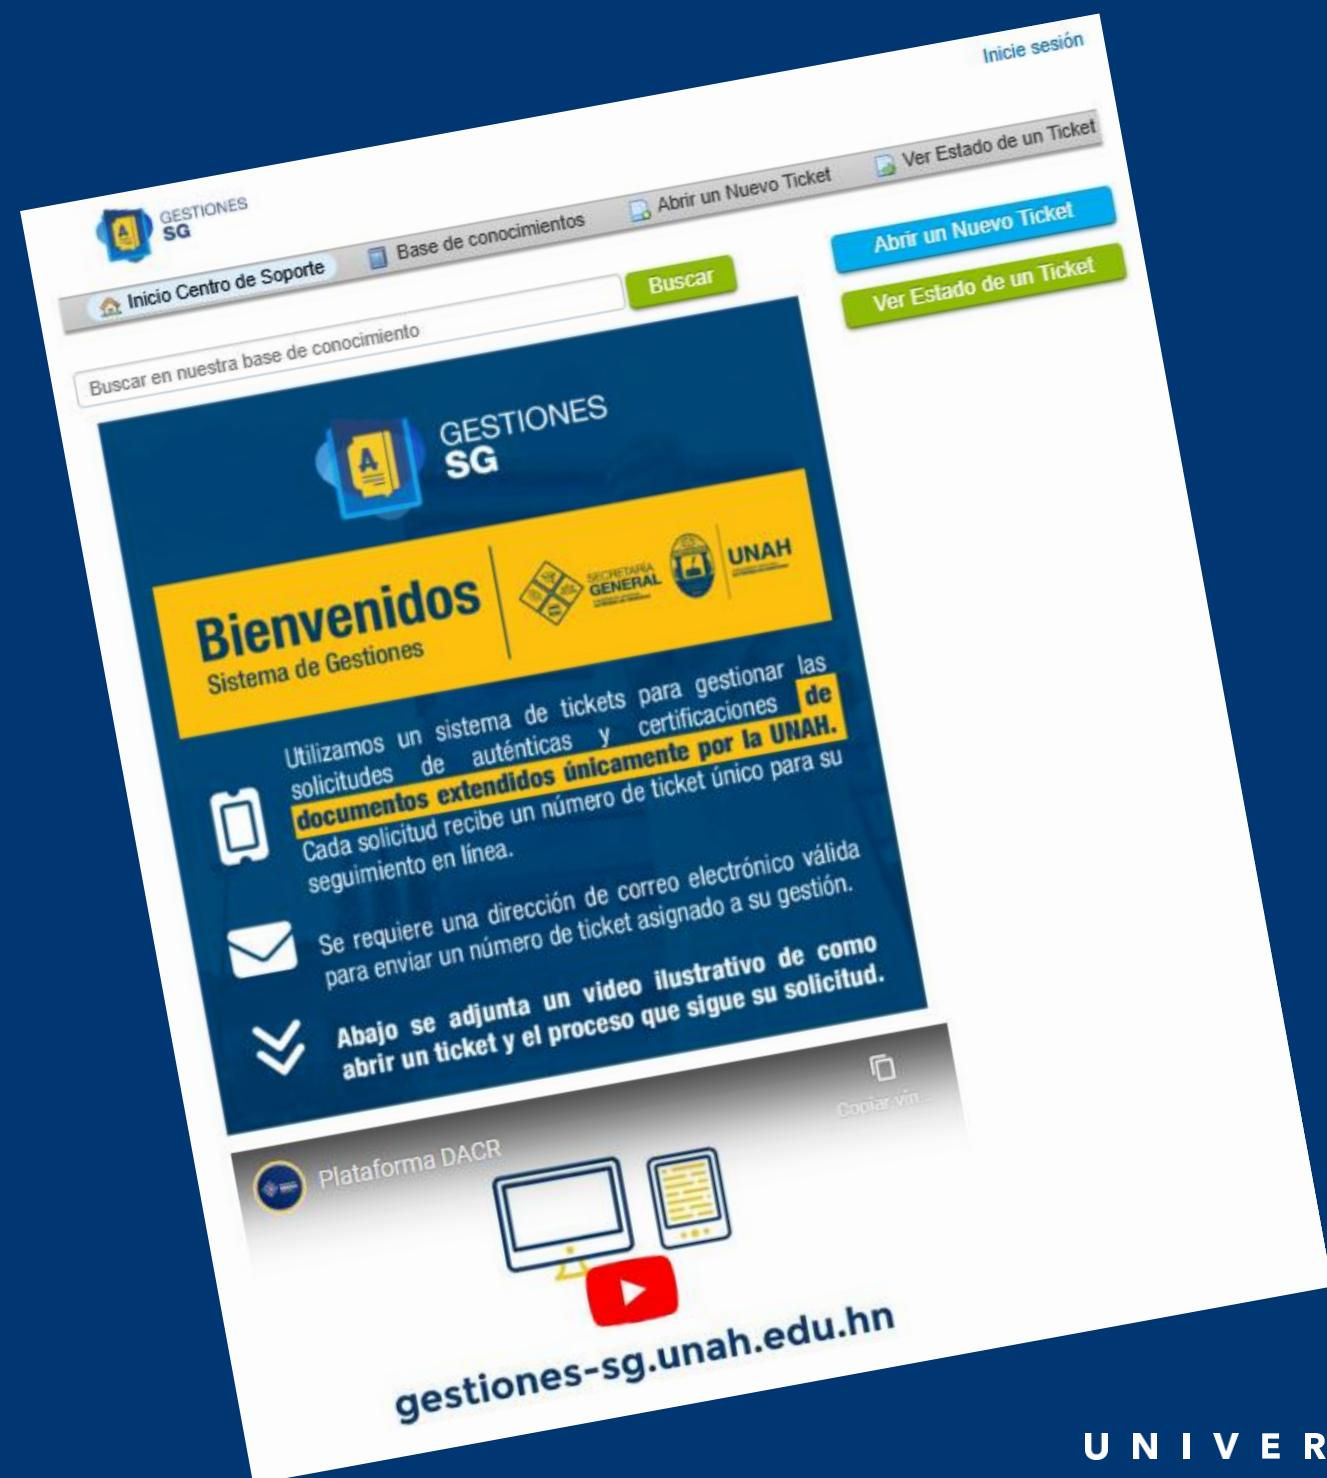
Inicie sesión

GESTIONES
SG

Inicio Centro de Soporte
Base de conocimientos
Abrir un Nuevo Ticket
Ver Estado de un Ticket

Buscar en nuestra base de conocimiento
Buscar

Abrir un Nuevo Ticket
Ver Estado de un Ticket

GESTIONES
SG

Bienvenidos
Sistema de Gestiones

SECRETARÍA GENERAL
UNAH

Utilizamos un sistema de tickets para gestionar las solicitudes de auténticas y certificaciones de documentos extendidos únicamente por la UNAH. Cada solicitud recibe un número de ticket único para su seguimiento en línea.

Se requiere una dirección de correo electrónico válida para enviar un número de ticket asignado a su gestión.

Abajo se adjunta un video ilustrativo de como abrir un ticket y el proceso que sigue su solicitud.

Plataforma DACR

Copiar vín...

gestiones-sg.unah.edu.hn

U N I V E R